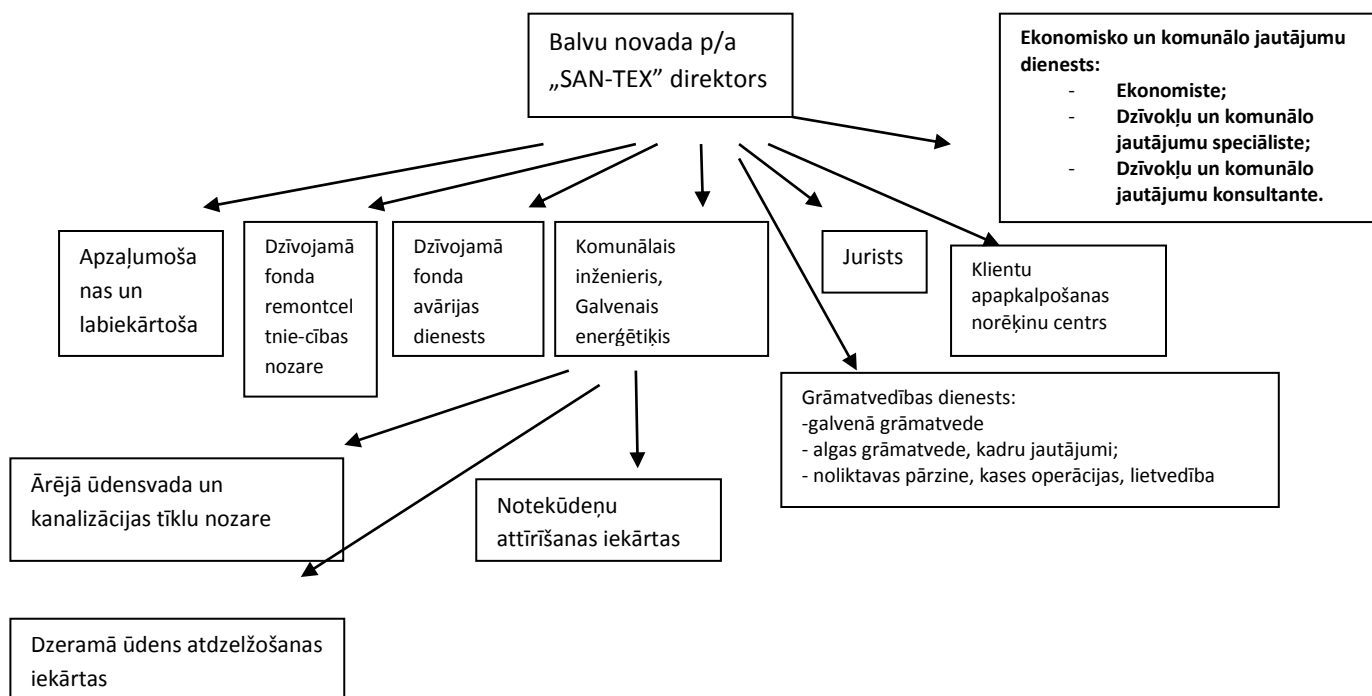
Balvu novada p/a „SAN-TEX" direktors

Ekonomisko un komunālo jautājumu dienests:
- Ekonomiste;
- Dzīvokļu un komunālo jautājumu speciāliste;
- Dzīvokļu un komunālo jautājumu konsultante.

Apzaļumošanas un labiekārtoša

Dzīvojamā fonda remontceltnie-cības nozare

Dzīvojamā fonda avārijas dienests

Komunālais inženieris, Galvenais enerģētiķis

Jurists

Klientu apapkalpošanas norēķinu centrs

Grāmatvedības dienests:
-galvenā grāmatvede
- algas grāmatvede, kadru jautājumi;
- noliktavas pārzine, kases operācijas, lietvedība

Ārējā ūdensvada un kanalizācijas tīklu nozare

Notekūdeņu attīrīšanas iekārtas

Dzeramā ūdens atdzelžošanas iekārtas